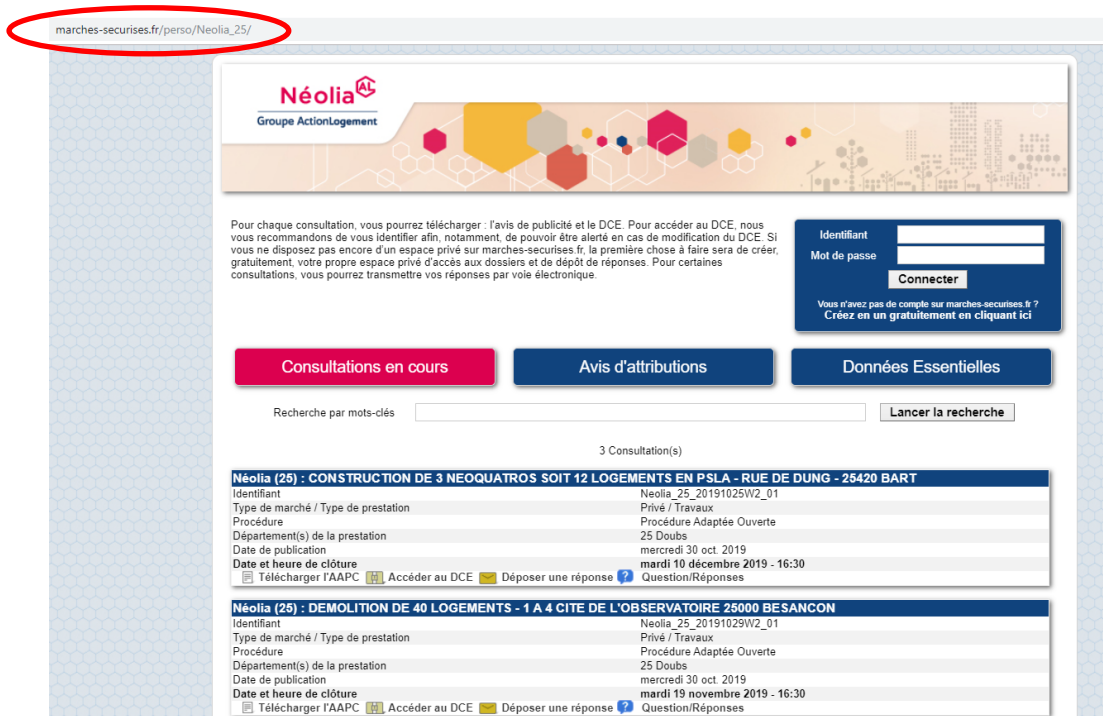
marches-securises.fr/perso/Neolia_25/

Néolia AL
Groupe ActionLogement

Pour chaque consultation, vous pourrez télécharger : l'avis de publicité et le DCE. Pour accéder au DCE, nous vous recommandons de vous identifier afin, notamment, de pouvoir être alerté en cas de modification du DCE. Si vous ne disposez pas encore d'un espace privé sur marches-securises.fr, la première chose à faire sera de créer, gratuitement, votre propre espace privé d'accès aux dossiers et de dépôt de réponses. Pour certaines consultations, vous pourrez transmettre vos réponses par voie électronique.

Identifiant
Mot de passe
Connecter
Vous n'avez pas de compte sur marches-securises.fr ?
Créez en un gratuitement en cliquant ici

Consultations en cours
Avis d'attributions
Données Essentielles

Recherche par mots-clés
Lancer la recherche

3 Consultation(s)

Néolia (25) : CONSTRUCTION DE 3 NEOQUATROS SOIT 12 LOGEMENTS EN PSLA - RUE DE DUNG - 25420 BART

| Identifiant | Neolia_25_20191025W2_01 |
|---|---|
| Type de marché / Type de prestation | Privé / Travaux |
| Procédure | Procédure Adaptée Ouverte |
| Département(s) de la prestation | 25 Doubs |
| Date de publication | mercredi 30 oct. 2019 |
| Date et heure de clôture | mardi 10 décembre 2019 - 16:30 |

Télécharger l'AAPC Accéder au DCE Déposer une réponse Question/Réponses

Néolia (25) : DEMOLITION DE 40 LOGEMENTS - 1 A 4 CITE DE L'OBSERVATOIRE 25000 BESANCON

| Identifiant | Neolia_25_20191029W2_01 |
|---|---|
| Type de marché / Type de prestation | Privé / Travaux |
| Procédure | Procédure Adaptée Ouverte |
| Département(s) de la prestation | 25 Doubs |
| Date de publication | mercredi 30 oct. 2019 |
| Date et heure de clôture | mardi 19 novembre 2019 - 16:30 |

Télécharger l'AAPC Accéder au DCE Déposer une réponse Question/Réponses